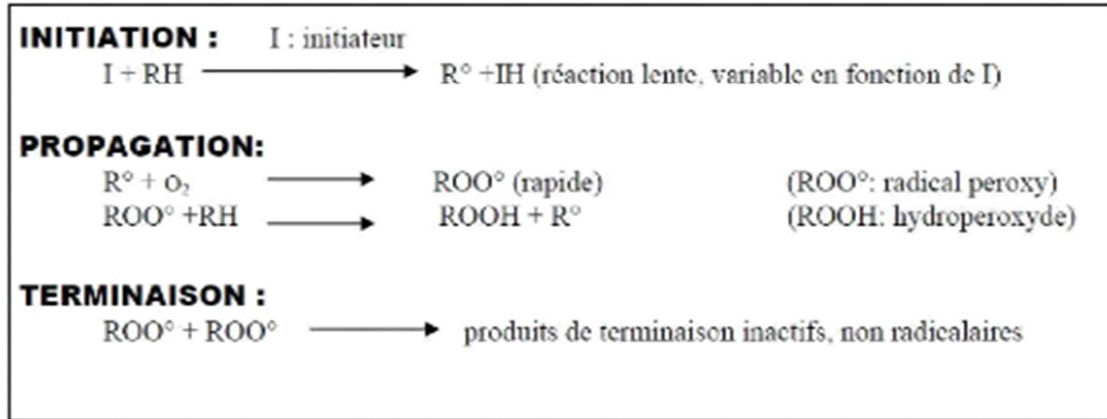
**INITIATION :** I : initiateur

I + RH ⟶ R° +IH (réaction lente, variable en fonction de I)

**PROPAGATION:**

R° + o₂ ⟶ ROO° (rapide) (ROO°: radical peroxy)

ROO° +RH ⟶ ROOH + R° (ROOH: hydroperoxyde)

**TERMINAISON :**

ROO° + ROO° ⟶ produits de terminaison inactifs, non radicalaires